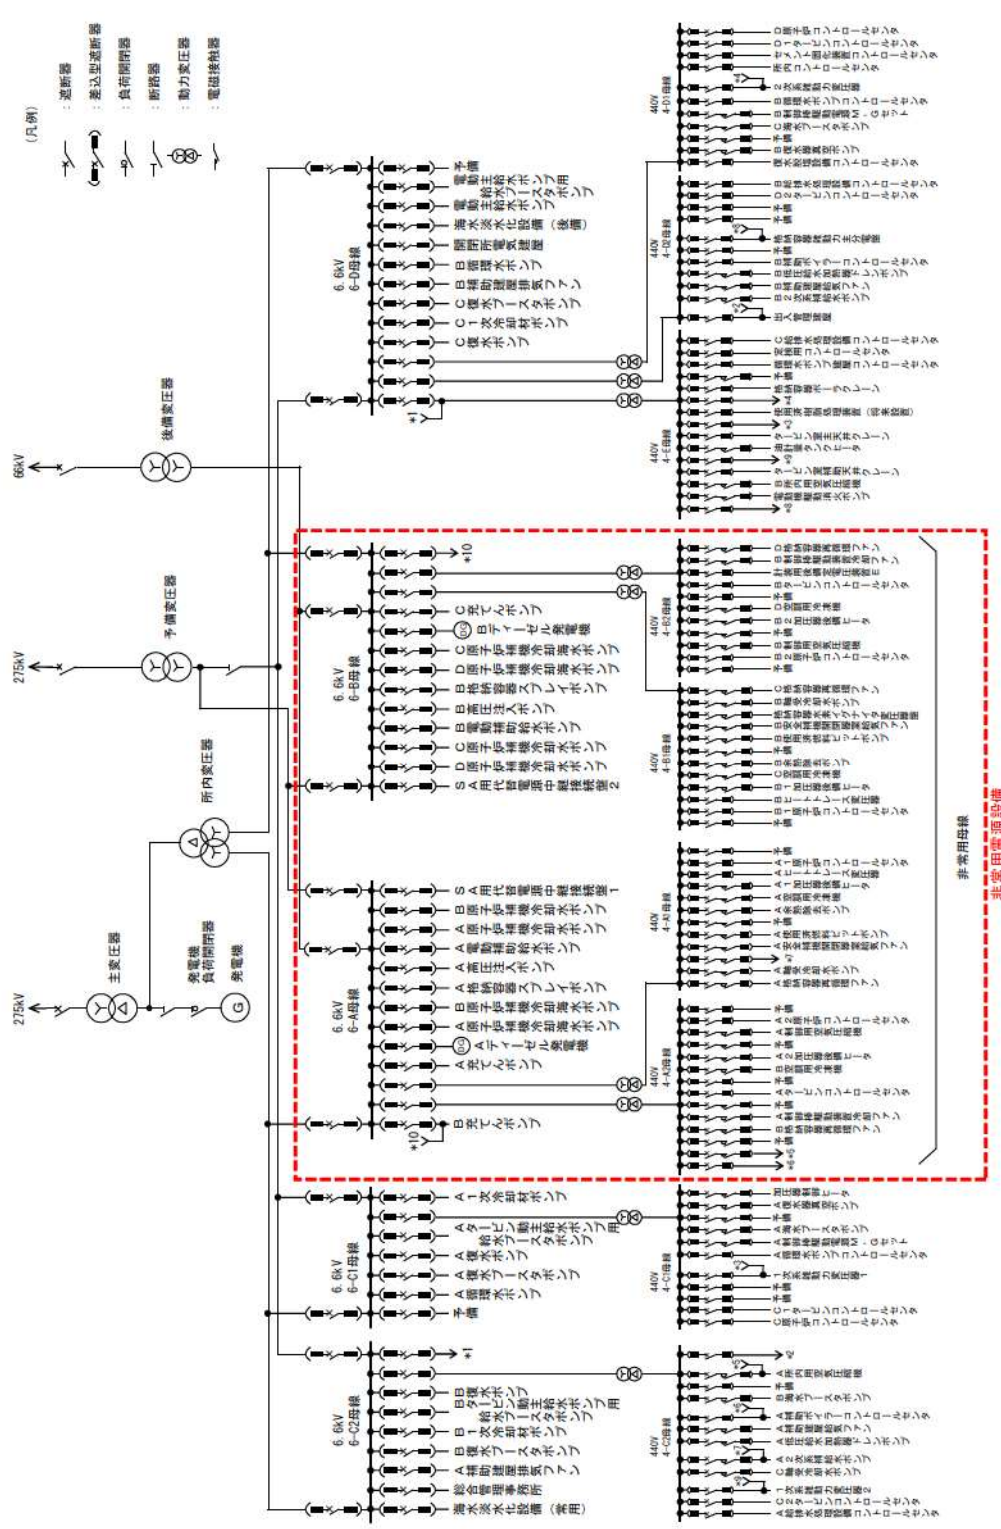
（凡例）
：遮断器
：差込型遮断器
：負荷開閉器
：断路器
：動力変圧器
：電磁接触器

66kV
後備変圧器
275kV
予備変圧器
所内変圧器
275kV
主変圧器
発電機負荷開閉器
発電機

6.6kV 6-D母線
予備
電動主給水ポンプ
タービン給水ブースタポンプ用
海水淡水化設備（後備）
開閉所電気建屋
B循環水ポンプ
B補助建屋排気ファン
Cブースタポンプ
C1次冷却材ポンプ
C循環水ポンプ
*1

6.6kV 6-B母線
*10
C充てんポンプ
Bディーゼル発電機
C原子炉補機冷却海水ポンプ
D原子炉補機冷却海水ポンプ
B格納容器スプレイポンプ
B高圧注入ポンプ
B電動補助給水ポンプ
C原子炉補機冷却水ポンプ
D原子炉補機冷却水ポンプ
SA用代替電源中継接続盤2

6.6kV 6-A母線
SA用代替電源中継接続盤1
B原子炉補機冷却水ポンプ
A原子炉補機冷却水ポンプ
A電動補助給水ポンプ
A高圧注入ポンプ
A格納容器スプレイポンプ
B原子炉補機冷却海水ポンプ
A原子炉補機冷却海水ポンプ
Aディーゼル発電機
A充てんポンプ
B充てんポンプ
*10

6.6kV 6-C1母線
A1次冷却材ポンプ
Aタービン動主給水ポンプ用
A復水ブースタポンプ
A復水ポンプ
A循環水ポンプ
予備
*1

6.6kV 6-C2母線
BBタービン動主給水ポンプ用
B1次冷却材ポンプ
B復水ブースタポンプ
A補助建屋排気ファン
総合管理事務所
海水淡水化設備（常用）

440V 4-D1母線
440V 4-D2母線
440V 4-E母線
440V 4-B2母線
440V 4-B1母線
440V 4-A1母線
440V 4-A2母線
440V 4-C1母線
440V 4-C2母線

非常用母線
非常用電源設備